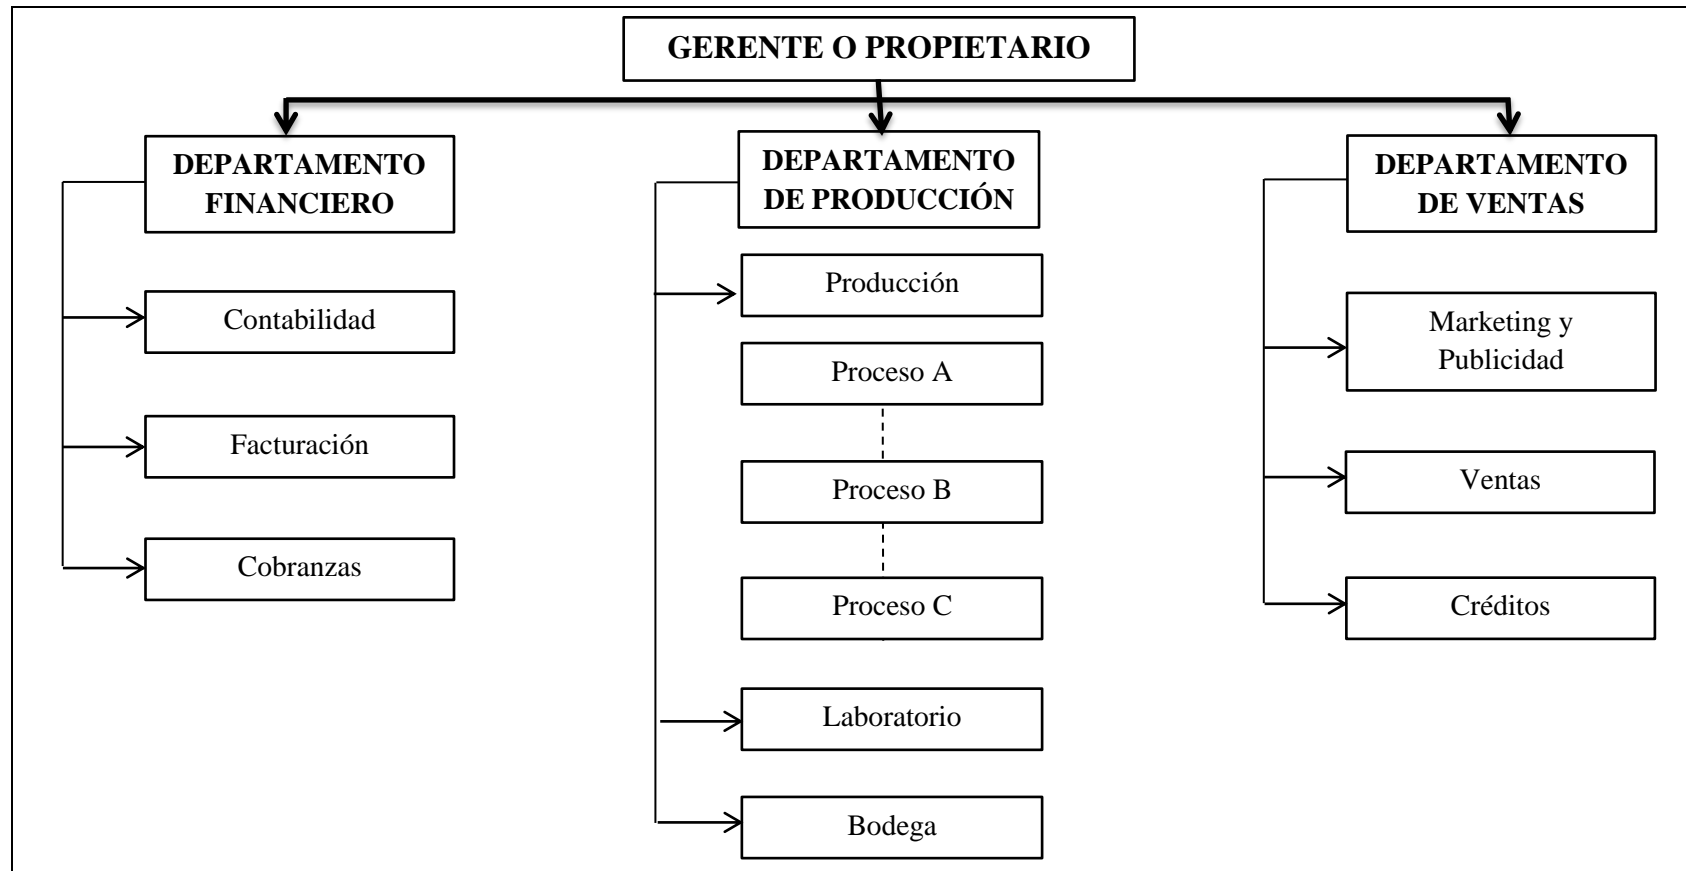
GERENTE O PROPIETARIO

DEPARTAMENTO FINANCIERO

Contabilidad

Facturación

Cobranzas

DEPARTAMENTO DE PRODUCCIÓN

Producción

Proceso A

Proceso B

Proceso C

Laboratorio

Bodega

DEPARTAMENTO DE VENTAS

Marketing y Publicidad

Ventas

Créditos